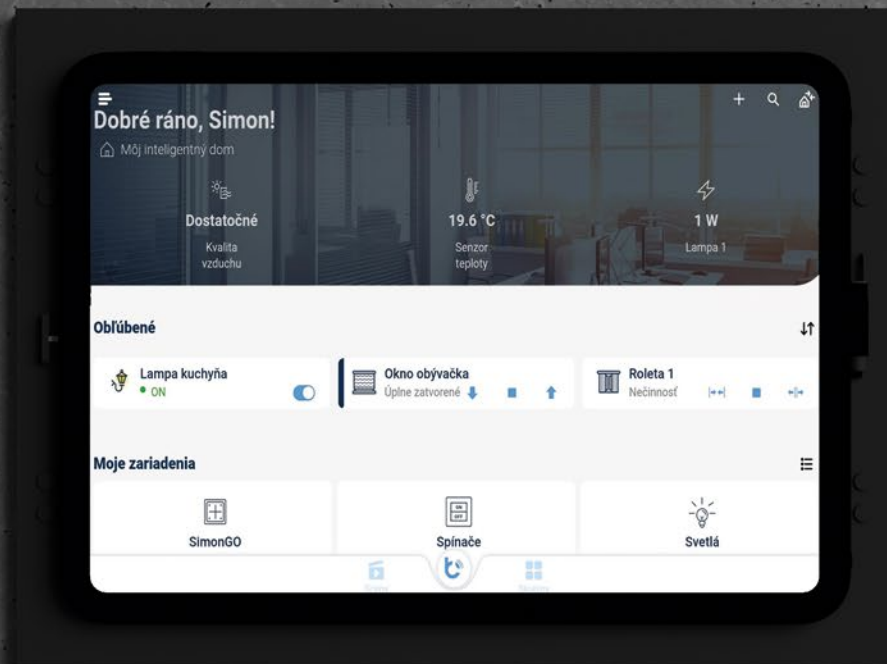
Dobré ráno, Simon!

Môj inteligentný dom

Dostatočné
Kvalita vzduchu

19.6 °C
Senzor teploty

1 W
Lampa 1

Obľúbené

Lampa kuchyňa
ON

Okno obývačka
Úplne zatvorené

Roleta 1
Nečinnosť

Moje zariadenia

SimonGO

Spínače

Svetlá

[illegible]

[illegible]